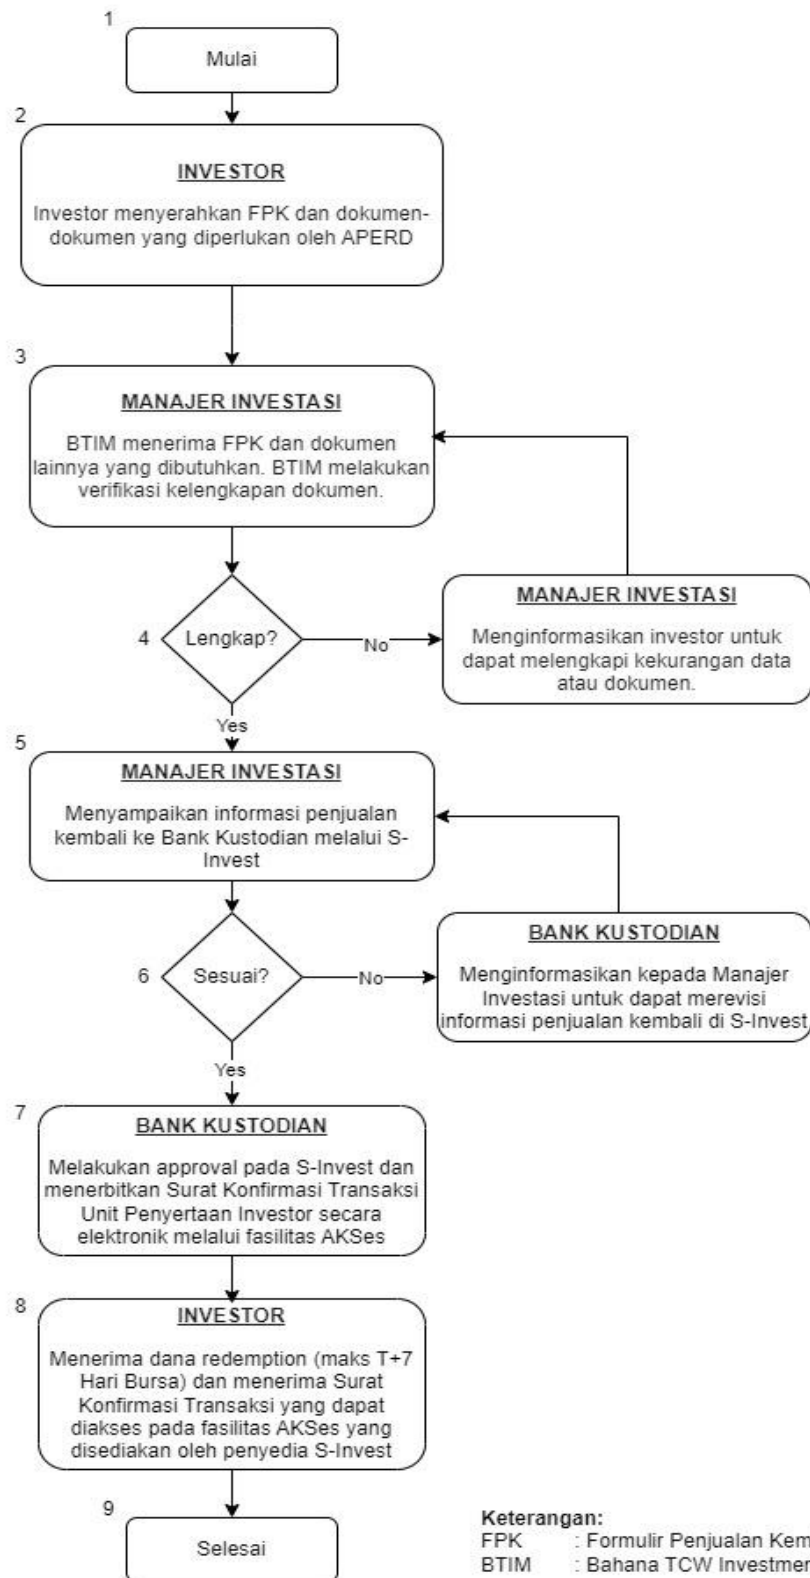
1

Mulai

2

INVESTOR

Investor menyerahkan FPK dan dokumen-dokumen yang diperlukan oleh APERD

3

MANAJER INVESTASI

BTIM menerima FPK dan dokumen lainnya yang dibutuhkan. BTIM melakukan verifikasi kelengkapan dokumen.

4

Lengkap?

No

MANAJER INVESTASI

Menginformasikan investor untuk dapat melengkapi kekurangan data atau dokumen.

Yes

5

MANAJER INVESTASI

Menyampaikan informasi penjualan kembali ke Bank Kustodian melalui S-Invest

6

Sesuai?

No

BANK KUSTODIAN

Menginformasikan kepada Manajer Investasi untuk dapat merevisi informasi penjualan kembali di S-Invest

Yes

7

BANK KUSTODIAN

Melakukan approval pada S-Invest dan menerbitkan Surat Konfirmasi Transaksi Unit Penyertaan Investor secara elektronik melalui fasilitas AKSes

8

INVESTOR

Menerima dana redemption (maks T+7 Hari Bursa) dan menerima Surat Konfirmasi Transaksi yang dapat diakses pada fasilitas AKSes yang disediakan oleh penyedia S-Invest

9

Selesai

Keterangan:
FPK : Formulir Penjualan Kem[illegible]
BTIM : Bahana TCW Investmen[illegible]